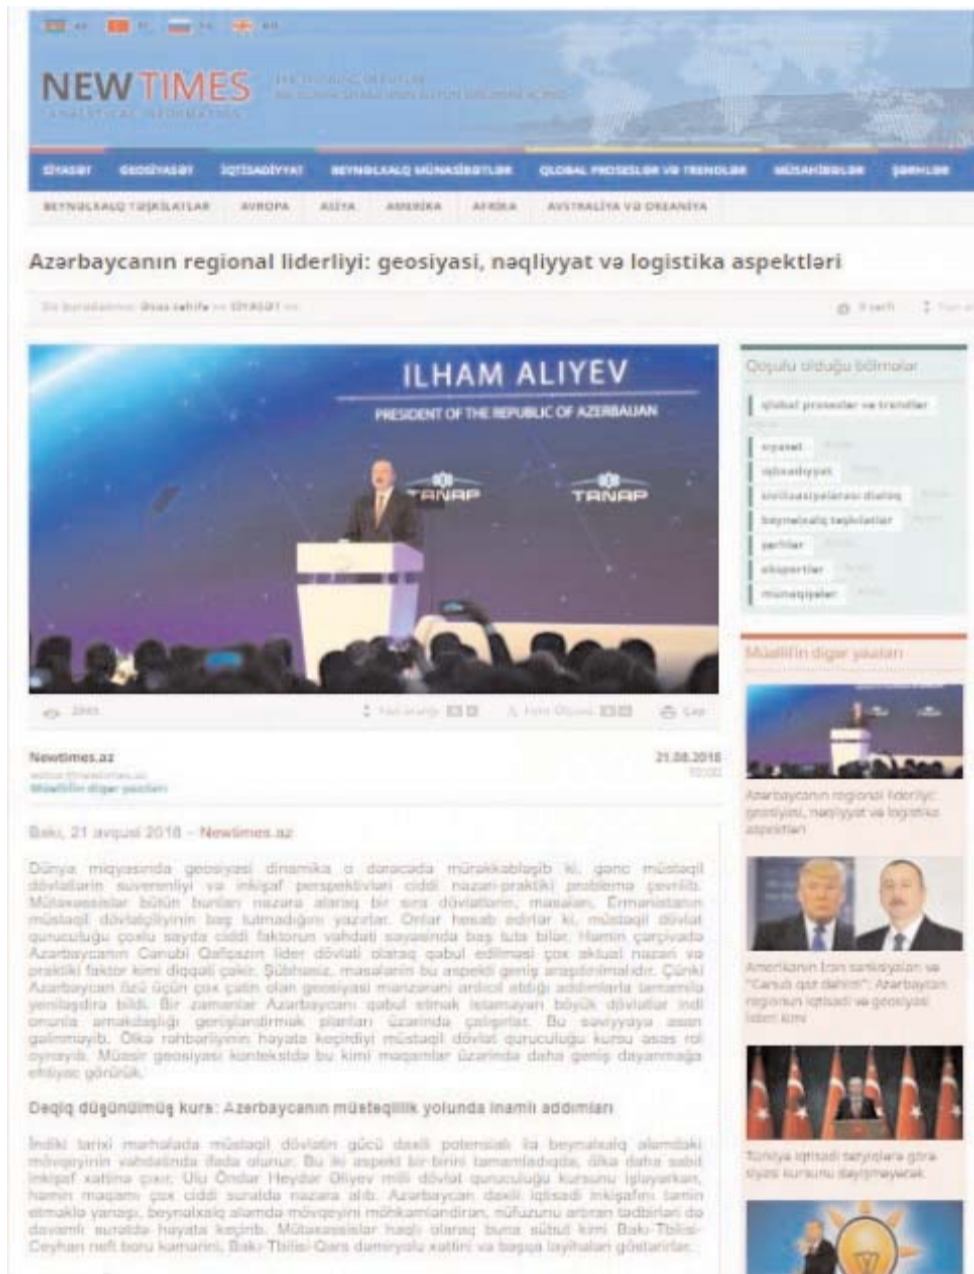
NEWTIMES

SİYASƏT GEOSİYASƏT İQTİSADİYYAT BEYNƏLXALQ MÜNASİBƏTLƏR QLOBAL PROSESLƏR VƏ TRENDLƏR MÜSAHİBƏLƏR ŞƏRHLƏR

BEYNƏLXALQ TƏŞKİLATLAR AVROPA ASİYA AMERİKA AFRİKA AVSTRALİYA VƏ OKEANİYA

Azərbaycanın regional liderliyi: geosiyasi, nəqliyyat və logistika aspektləri

ILHAM ALIYEV
PRESIDENT OF THE REPUBLIC OF AZERBAIJAN

TANAP TANAP

Qoşulu olduğu bölmələr

qlobal proseslər və trendlər

siyasət
iqtisadiyyat
sivilizasiyalararası dialoq
beynəlxalq təşkilatlar
şərhlər
ekspertlər
müraciətlər

Müəllifin digər yazıları

Azərbaycanın regional liderliyi: geosiyasi, nəqliyyat və logistika aspektləri

Amerikanın İran sanksiyaları və "Cənub qaz dəhlizi": Azərbaycan regionun iqtisadi və geosiyasi lideri kimi

Türkiyə iqtisadi təzyiqlərə görə siyasi kursunu dəyişməyəcək

Newtimes.az
Müəllifin digər yazıları

21.08.2018

Bakı, 21 avqust 2018 – Newtimes.az

Dünya miqyasında geosiyasi dinamika o dərəcədə mürəkkəbləşib ki, gənc müstəqil dövlətlərin suverenliyi və inkişaf perspektivləri ciddi nəzəri-praktiki problemə çevrilib. Mütəxəssislər bütün bunları nəzərə alaraq bir sıra dövlətlərin, məsələn, Ermənistanın müstəqil dövlətçiliyinin baş tutmadığını yazırlar. Onlar hesab edirlər ki, müstəqil dövlət quruculuğu çoxlu sayda ciddi faktorun vəhdəti sayəsində baş tuta bilər. Həmin çərçivədə Azərbaycanın Cənubi Qafqazın lider dövləti olaraq qəbul edilməsi çox aktual nəzəri və praktiki faktor kimi diqqəti çəkir. Şübhəsiz, məsələnin bu aspekti geniş araşdırılmalıdır. Çünki Azərbaycan özü üçün çox çətin olan geosiyasi mənzərəni ardıcıl atdığı addımlarla tamamilə yenilədə bildi. Bir zamanlar Azərbaycanı qəbul etmək istəməyən böyük dövlətlər indi onunla əməkdaşlığı genişləndirmək planları üzərində çalışırlar. Bu səviyyəyə asan gəlinməyib. Ölkə rəhbərliyinin həyata keçirdiyi müstəqil dövlət quruculuğu kursu əsas rol oynayıb. Müasir geosiyasi kontekstdə bu kimi məqamlar üzərində daha geniş dayanmağa ehtiyac görürük.

Dəqiq düşünülmüş kurs: Azərbaycanın müstəqillik yolunda inamlı addımları

İndiki tarixi mərhələdə müstəqil dövlətin gücü daxili potensialı ilə beynəlxalq aləmdəki mövqeyinin vəhdətində ifadə olunur. Bu iki aspekt bir-birini tamamladıqda, ölkə daha sabit inkişaf xəttinə çıxır. Ulu Öndər Heydər Əliyev milli dövlət quruculuğu kursunu işləyərkən, həmin məqamı çox ciddi surətdə nəzərə alıb. Azərbaycan daxili iqtisadi inkişafını təmin etməklə yanaşı, beynəlxalq aləmdə mövqeyini möhkəmləndirən, nüfuzunu artıran tədbirləri də davamlı surətdə həyata keçirib. Mütəxəssislər haqlı olaraq buna sübut kimi Bakı-Tbilisi-Ceyhan neft boru kəmərini, Bakı-Tbilisi-Qars dəmiryolu xəttini və başqa layihələri göstərirlər.